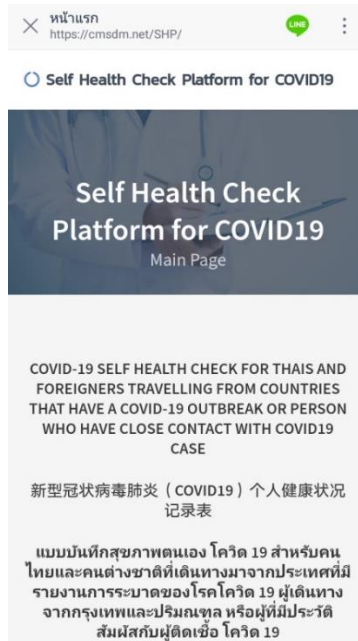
× หน้าแรก
https://cmsdm.net/SHP/

LINE

Self Health Check Platform for COVID19

Self Health Check Platform for COVID19
Main Page

COVID-19 SELF HEALTH CHECK FOR THAIS AND FOREIGNERS TRAVELLING FROM COUNTRIES THAT HAVE A COVID-19 OUTBREAK OR PERSON WHO HAVE CLOSE CONTACT WITH COVID19 CASE

新型冠状病毒肺炎（COVID19）个人健康状况记录表

แบบบันทึกสุขภาพตนเอง โควิด 19 สำหรับคนไทยและคนต่างชาติที่เดินทางมาจากประเทศที่มีรายงานการระบาดของโรคโควิด 19 ผู้เดินทางจากกรุงเทพและปริมณฑล หรือผู้ที่มีประวัติสัมผัสกับผู้ติดเชื้อ โควิด 19